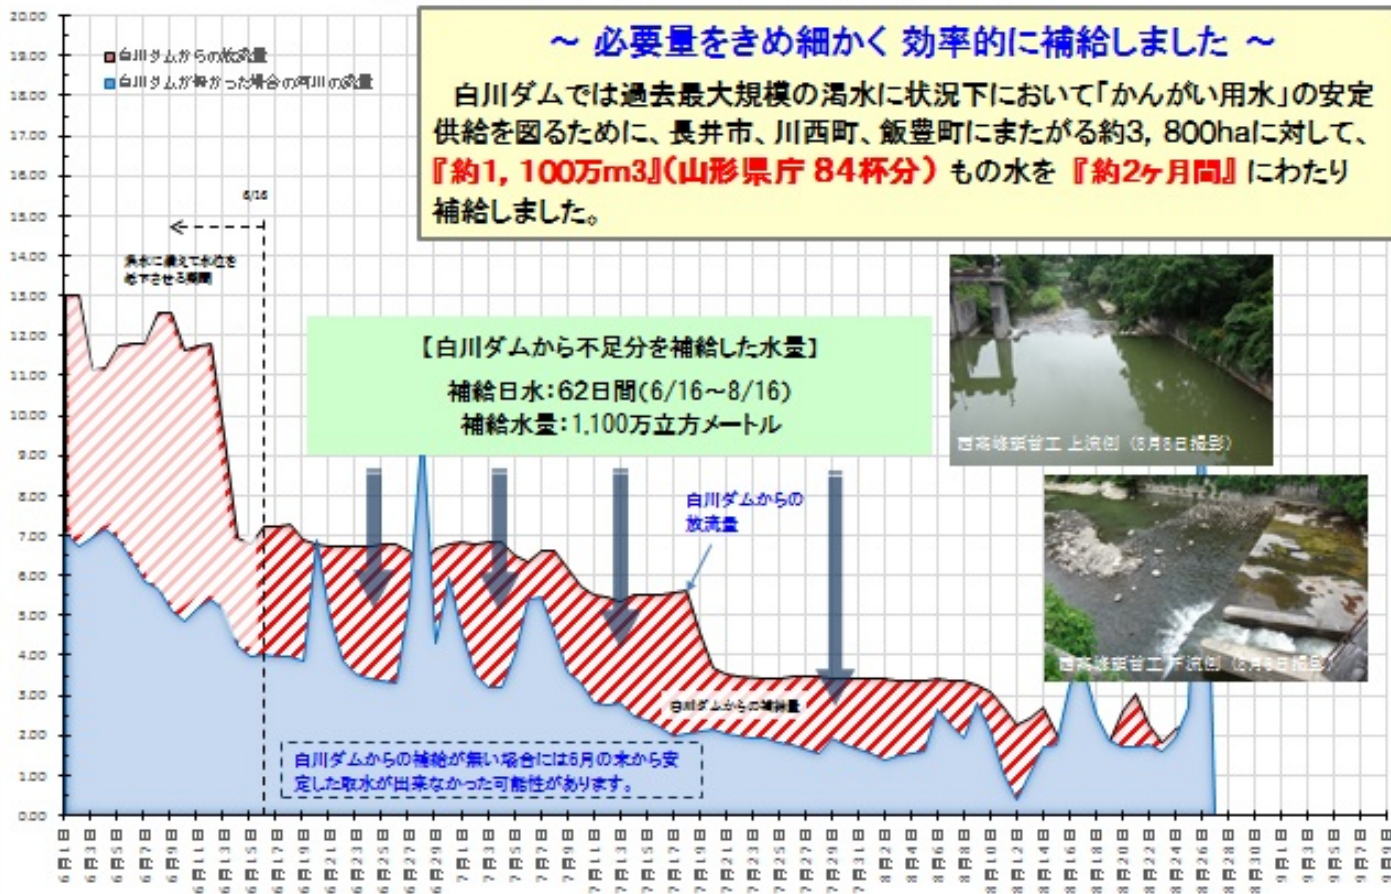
20.00
19.00
18.00
17.00
16.00
15.00
14.00
13.00
12.00
11.00
10.00
9.00
8.00
7.00
6.00
5.00
4.00
3.00
2.00
1.00
0.00

白川ダムからの放流量
白川ダムが無かった場合の河川の流量

～ 必要量をきめ細かく 効率的に補給しました ～

白川ダムでは過去最大規模の渇水に状況下において「かんがい用水」の安定供給を図るために、長井市、川西町、飯豊町にまたがる約3, 800haに対して、『約1, 100万m3』(山形県庁 84杯分) もの水を『約2ヶ月間』にわたり補給しました。

6/16

洪水に備えて水位を低下させる期間

【白川ダムから不足分を補給した水量】
補給日水:62日間(6/16～8/16)
補給水量:1,100万立方メートル

白川ダムからの放流量

白川ダムからの補給量

白川ダムからの補給が無い場合には6月の末から安定した取水が出来なかった可能性があります。

西高峰頭首工 上流側 (8月8日撮影)

西高峰頭首工 下流側 (8月8日撮影)

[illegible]